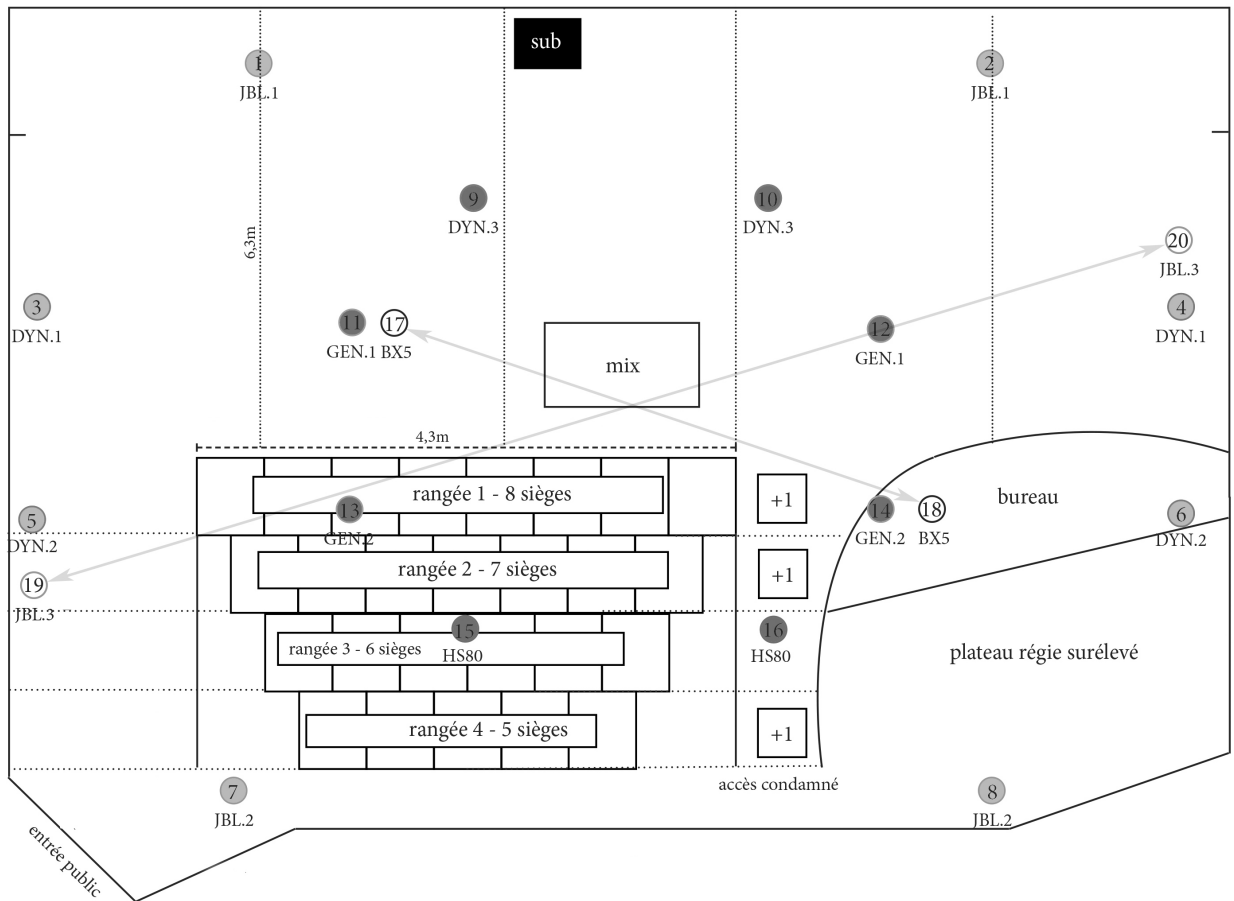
sub

1
JBL.1

2
JBL.1

6,3m

9
DYN.3

10
DYN.3

20
JBL.3

3
DYN.1

11
GEN.1

17
BX5

mix

12
GEN.1

4
DYN.1

4,3m

rangée 1 - 8 sièges

+1

14
GEN.2

18
BX5

bureau

5
DYN.2

13
GEN.2

6
DYN.2

rangée 2 - 7 sièges

+1

19
JBL.3

15
rangée 3 - 6 sièges
HS80

16
HS80

plateau régie surélevé

rangée 4 - 5 sièges

+1

accès condamné

7
JBL.2

8
JBL.2

entrée public